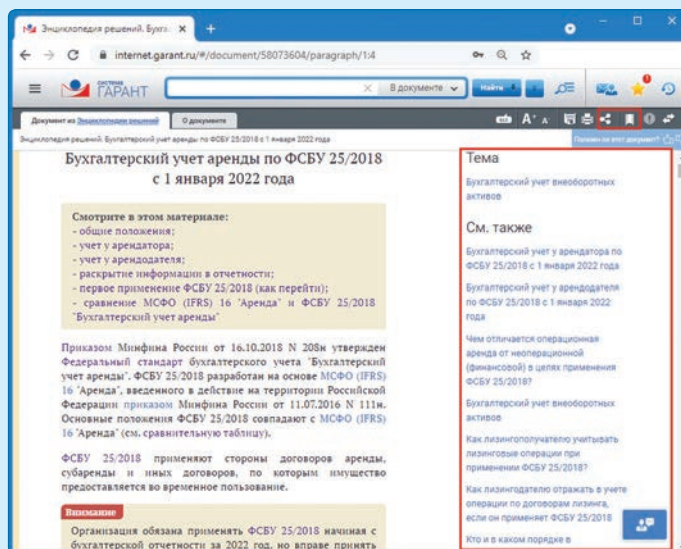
Энциклопедия решений. Бухга ×
+
internet.garant.ru/#/document/58073604/paragraph/1:4
СИСТЕМА ГАРАНТ
В документе
Найти
Документ из Энциклопедии решений
О документе
Энциклопедия решений. Бухгалтерский учет аренды по ФСБУ 25/2018 с 1 января 2022 года
Полезен ли этот документ?

Бухгалтерский учет аренды по ФСБУ 25/2018 с 1 января 2022 года

Смотрите в этом материале:
- общие положения;
- учет у арендатора;
- учет у арендодателя;
- раскрытие информации в отчетности;
- первое применение ФСБУ 25/2018 (как перейти);
- сравнение МСФО (IFRS) 16 "Аренда" и ФСБУ 25/2018 "Бухгалтерский учет аренды"

Приказом Минфина России от 16.10.2018 N 208н утвержден Федеральный стандарт бухгалтерского учета "Бухгалтерский учет аренды". ФСБУ 25/2018 разработан на основе МСФО (IFRS) 16 "Аренда", введенного в действие на территории Российской Федерации приказом Минфина России от 11.07.2016 N 111н. Основные положения ФСБУ 25/2018 совпадают с МСФО (IFRS) 16 "Аренда" (см. сравнительную таблицу).

ФСБУ 25/2018 применяют стороны договоров аренды, субаренды и иных договоров, по которым имущество предоставляется во временное пользование.

Внимание
Организация обязана применять ФСБУ 25/2018 начиная с бухгалтерской отчетности за 2022 год, но вправе принять

Тема
Бухгалтерский учет внеоборотных активов

См. также
Бухгалтерский учет у арендатора по ФСБУ 25/2018 с 1 января 2022 года
Бухгалтерский учет у арендодателя по ФСБУ 25/2018 с 1 января 2022 года
Чем отличается операционная аренда от неоперационной (финансовой) в целях применения ФСБУ 25/2018?
Бухгалтерский учет внеоборотных активов
Как лизингополучателю учитывать лизинговые операции при применении ФСБУ 25/2018?
Как лизингодателю отражать в учете операции по договорам лизинга, если он применяет ФСБУ 25/2018
Кто и в каком порядке в